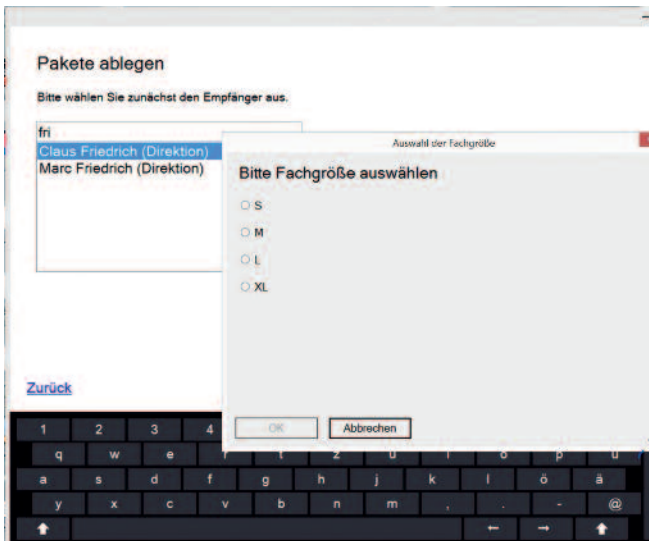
Pakete ablegen

Bitte wählen Sie zunächst den Empfänger aus.

fri

Claus Friedrich (Direktion)
Marc Friedrich (Direktion)

Auswahl der Fachgröße

Bitte Fachgröße auswählen

S
M
L
XL

OK
Abbrechen

Zurück

1 2 3 4
q w e
a s d f g h j k l ö ä
y x c v b n m , . - @
← →